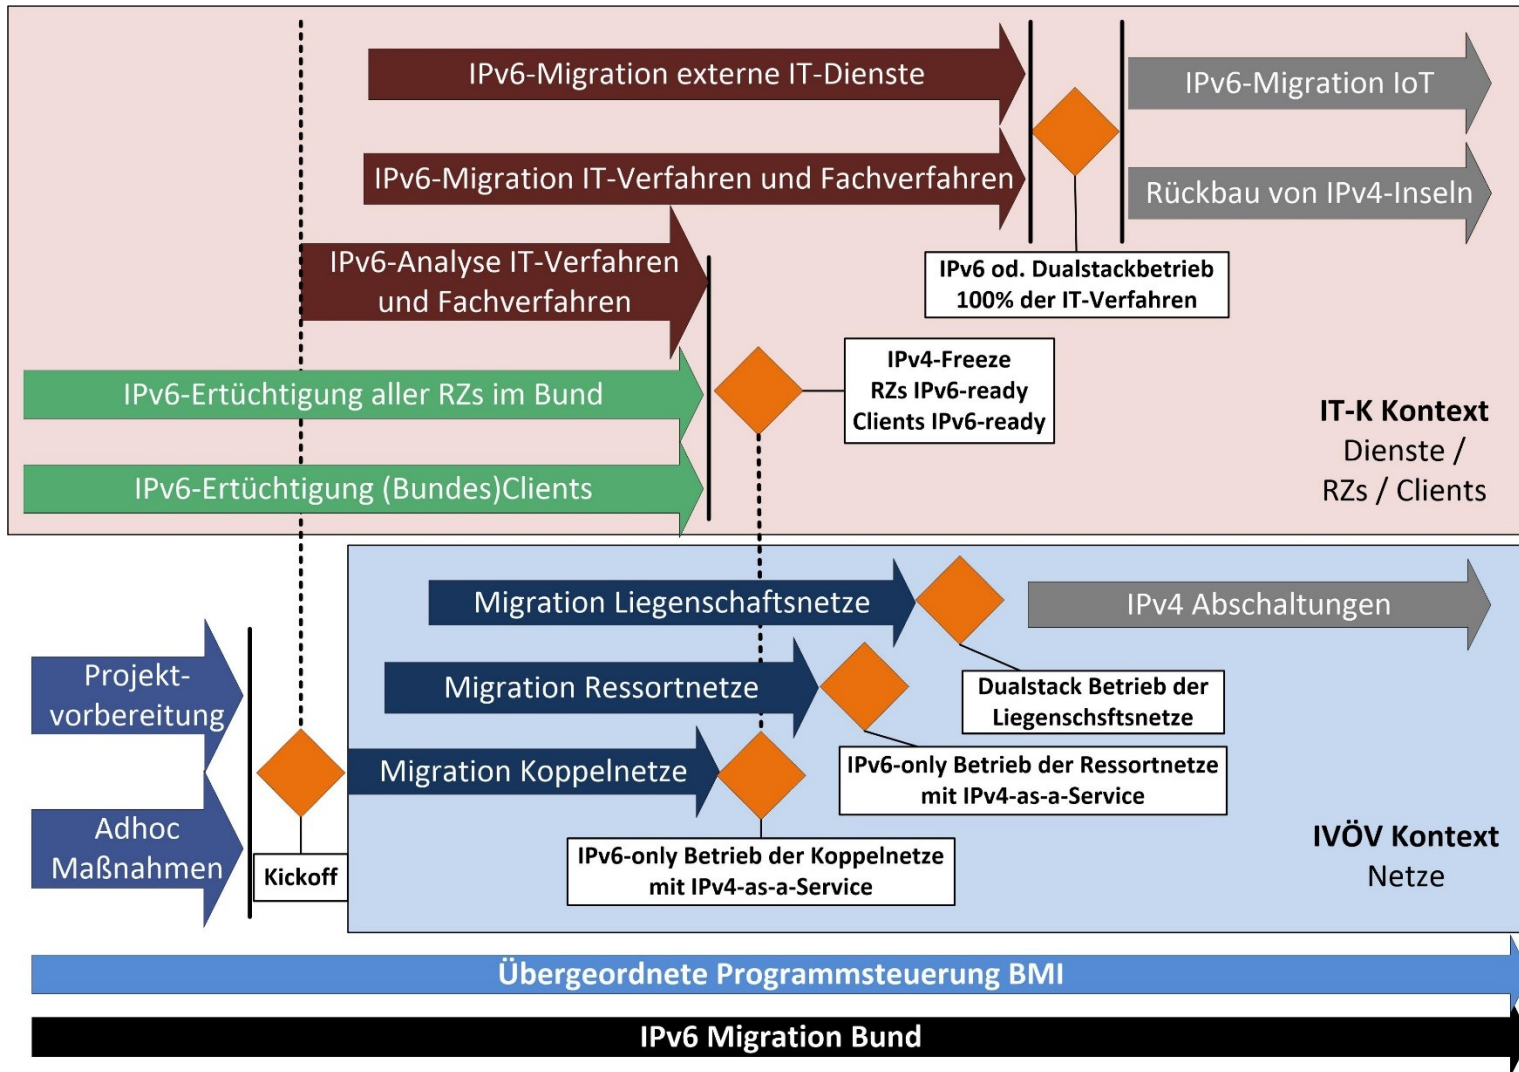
IPv6-Migration externe IT-Dienste

IPv6-Migration IoT

IPv6-Migration IT-Verfahren und Fachverfahren

Rückbau von IPv4-Inseln

IPv6-Analyse IT-Verfahren und Fachverfahren

IPv6 od. Dualstackbetrieb 100% der IT-Verfahren

IPv4-Freeze RZs IPv6-ready Clients IPv6-ready

IPv6-Ertüchtigung aller RZs im Bund

IPv6-Ertüchtigung (Bundes)Clients

IT-K Kontext
Dienste / RZs / Clients

Migration Liegenschaftsnetze

IPv4 Abschaltungen

Projekt-vorbereitung

Migration Ressortnetze

Dualstack Betrieb der Liegenschsftsnetze

Migration Koppelnetze

IPv6-only Betrieb der Ressortnetze mit IPv4-as-a-Service

Adhoc Maßnahmen

Kickoff

IPv6-only Betrieb der Koppelnetze mit IPv4-as-a-Service

IVÖV Kontext
Netze

Übergeordnete Programmsteuerung BMI

IPv6 Migration Bund